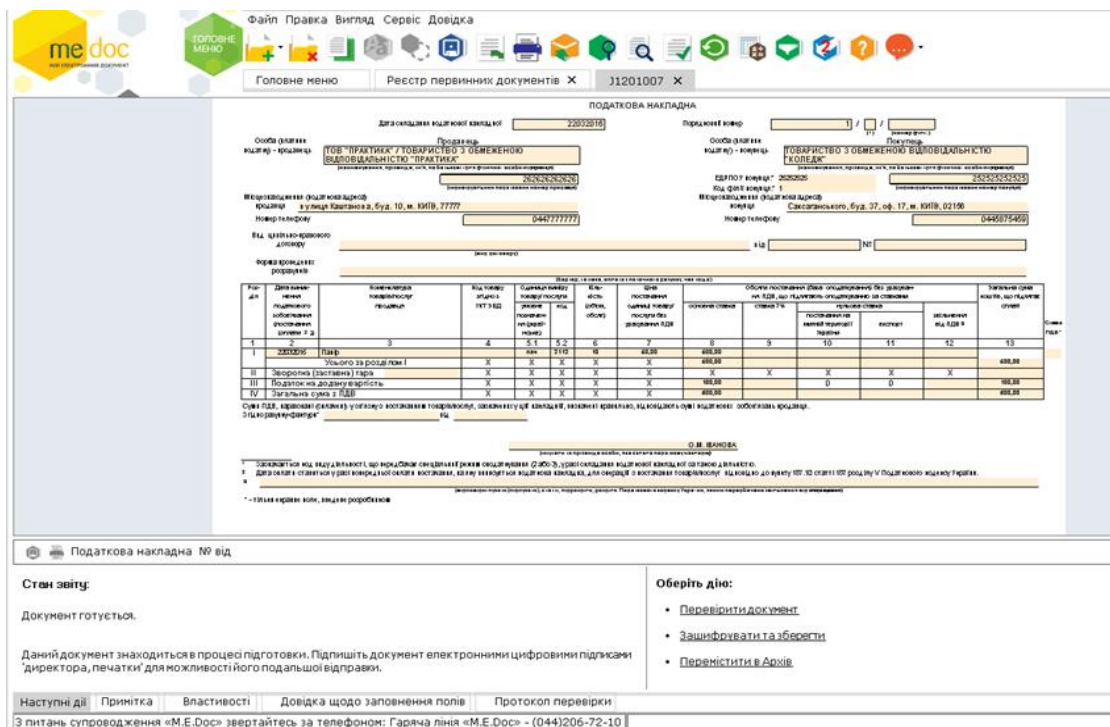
me doc
ГОЛОВНЕ МЕНЮ
Файл Правка Вигляд Сервіс Довідка
Головне меню   Реєстр первинних документів ×   J1201007 ×

ПОДАТКОВА НАКЛАДНА

Дата складання податкової накладної 22032016   Порядковий номер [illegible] / /

Продавець
Особа (платник податку) - продавець ТОВ "ПРАКТИКА" / ТОВАРИСТВО З ОБМЕЖЕНОЮ ВІДПОВІДАЛЬНІСТЮ "ПРАКТИКА"
262626262626

Покупець
Особа (платник податку) - покупець ТОВАРИСТВО З ОБМЕЖЕНОЮ ВІДПОВІДАЛЬНІСТЮ "КОЛЕДЖ"
ЄДРПОУ покупця* 2626262б   242424242425
Код філії покупця* 1

Місцезнаходження (податкова адреса) продавця вулиця Каштанова, буд. 10, м. КИЇВ, 77777
Номер телефону 0447777777
Місцезнаходження (податкова адреса) покупця Саксаганського, буд. 37, оф. 17, м. КИЇВ, 02150
Номер телефону 0445075459

Вид цивільно-правового договору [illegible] від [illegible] №
Форма проведення розрахунків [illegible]

| Розділ | Дата виникнення податкового зобов'язання | Номенклатура товарів/послуг продавця | Код товару згідно з УКТ ЗЕД | Одиниця виміру товару/послуги умовне позначення | код | Кількість (об'єм, обсяг) | Ціна постачання одиниці товару/послуги без урахування ПДВ | основна ставка | ставка 7% | постачання на митній території України | експорт | звільнення від ПДВ | Загальна сума коштів, що підлягає сплаті |
|---|---|---|---|---|---|---|---|---|---|---|---|---|---|
| 1 | 2 | 3 | 4 | 5.1 | 5.2 | 6 | 7 | 8 | 9 | 10 | 11 | 12 | 13 |
| I | 22032016 | Папір | | пач | 2112 | 10 | 40,00 | 400,00 | | | | | |
| | | Усього за розділом I | X | X | X | X | X | 400,00 | | | | | 400,00 |
| II | | Зворотна (заставна) тара | X | X | X | X | X | X | X | X | X | X | |
| III | | Податок на додану вартість | X | X | X | X | X | 100,00 | | 0 | 0 | | 100,00 |
| IV | | Загальна сума з ПДВ | X | X | X | X | X | 500,00 | | | | | 500,00 |

Сума ПДВ, нарахована (сплачена) у зв'язку з постачанням товарів/послуг, зазначених у цій накладній, визначена правильно, відповідає сумі податкових зобов'язань продавця.
Сума ПДВ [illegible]

О.М. ІВАНОВА

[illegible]

Податкова накладна № від

Стан звіту:
Документ готується.
Даний документ знаходиться в процесі підготовки. Підпишіть документ електронними цифровими підписами 'директора, печатки' для можливості його подальшої відправки.

Оберіть дію:
• Перевірити документ
• Зашифрувати та зберегти
• Перемістити в Архів

Наступні дії   Примітка   Властивості   Довідка щодо заповнення полів   Протокол перевірки
З питань супроводження «M.E.Doc» звертайтесь за телефоном: Гаряча лінія «M.E.Doc» - (044)206-72-10